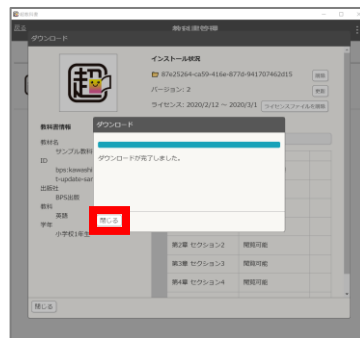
超教科書

戻る

教科書情報

ダウンロード

インストール状況

67e25264-ca59-416e-8770-941707462d15

削除

バージョン：2

更新

ライセンス：2020/2/12 ～ 2020/3/1

ライセンスファイルを削除

教科書情報

教材名

サンプル教科

ID

bps.kawashi

t-update-sar

出版社

BPS出版

教科

英語

学年

小学校1年生

ダウンロード

ダウンロードが完了しました。

閉じる

| 第2章 セクション2 | 閲覧可能 |
|---|---|
| 第3章 セクション3 | 閲覧可能 |
| 第4章 セクション4 | 閲覧可能 |

閉じる